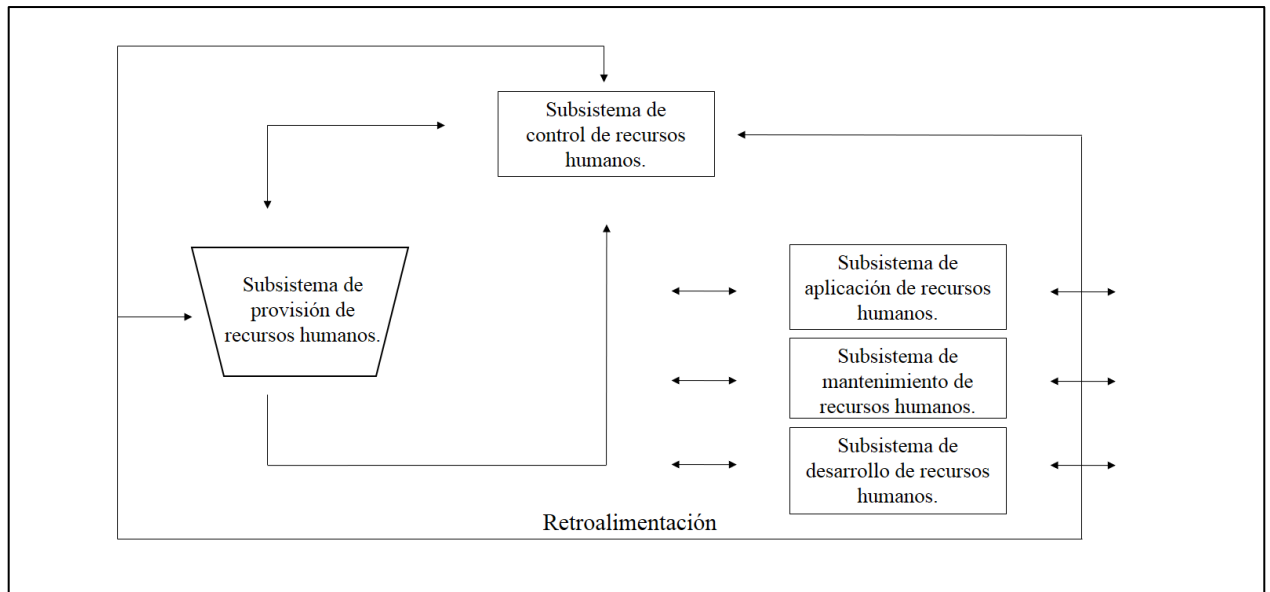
Subsistema de control de recursos humanos.

Subsistema de provisión de recursos humanos.

Subsistema de aplicación de recursos humanos.

Subsistema de mantenimiento de recursos humanos.

Subsistema de desarrollo de recursos humanos.

Retroalimentación